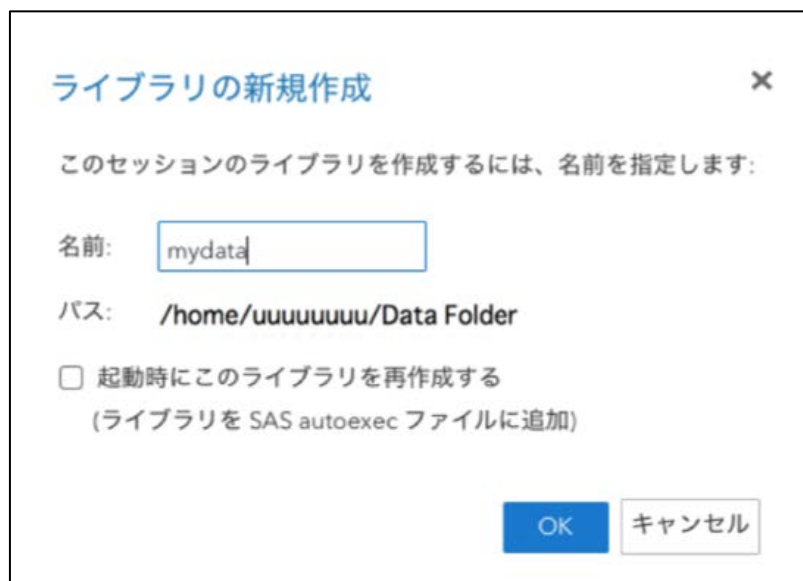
ライブラリの新規作成

×

このセッションのライブラリを作成するには、名前を指定します:

名前: mydata

パス: /home/uuuuuuuu/Data Folder

☐ 起動時にこのライブラリを再作成する
(ライブラリを SAS autoexec ファイルに追加)

OK キャンセル